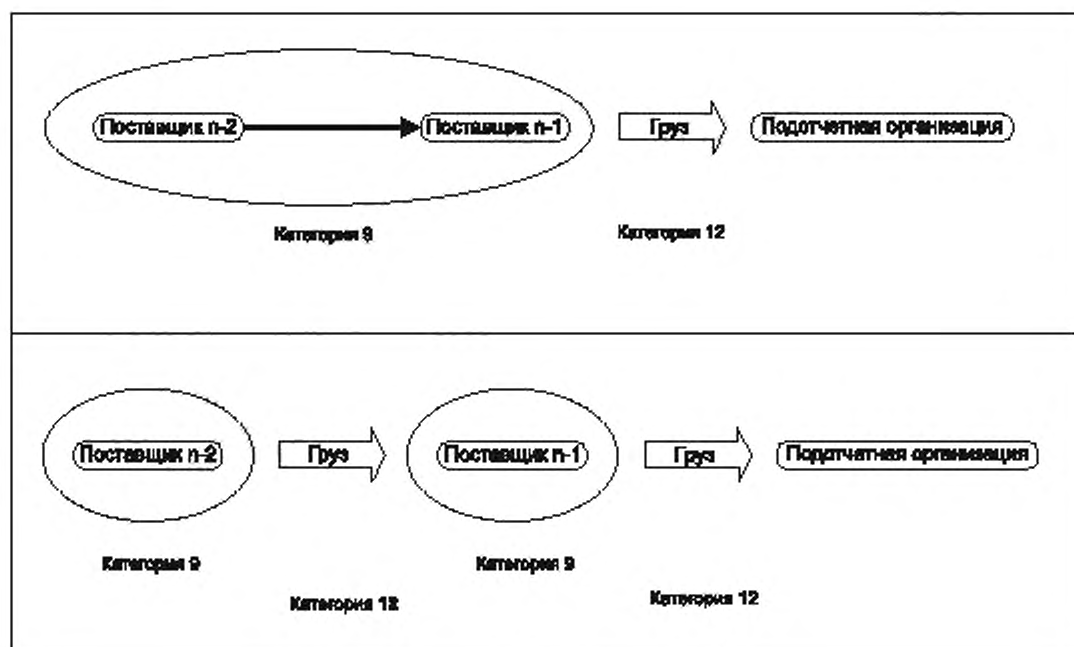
Поставщик n-2
Поставщик n-1
Груз
Подотчетная организация

Категория 9

Категория 12

Поставщик n-2
Груз
Поставщик n-1
Груз
Подотчетная организация

Категория 9

Категория 9

Категория 12

Категория 12